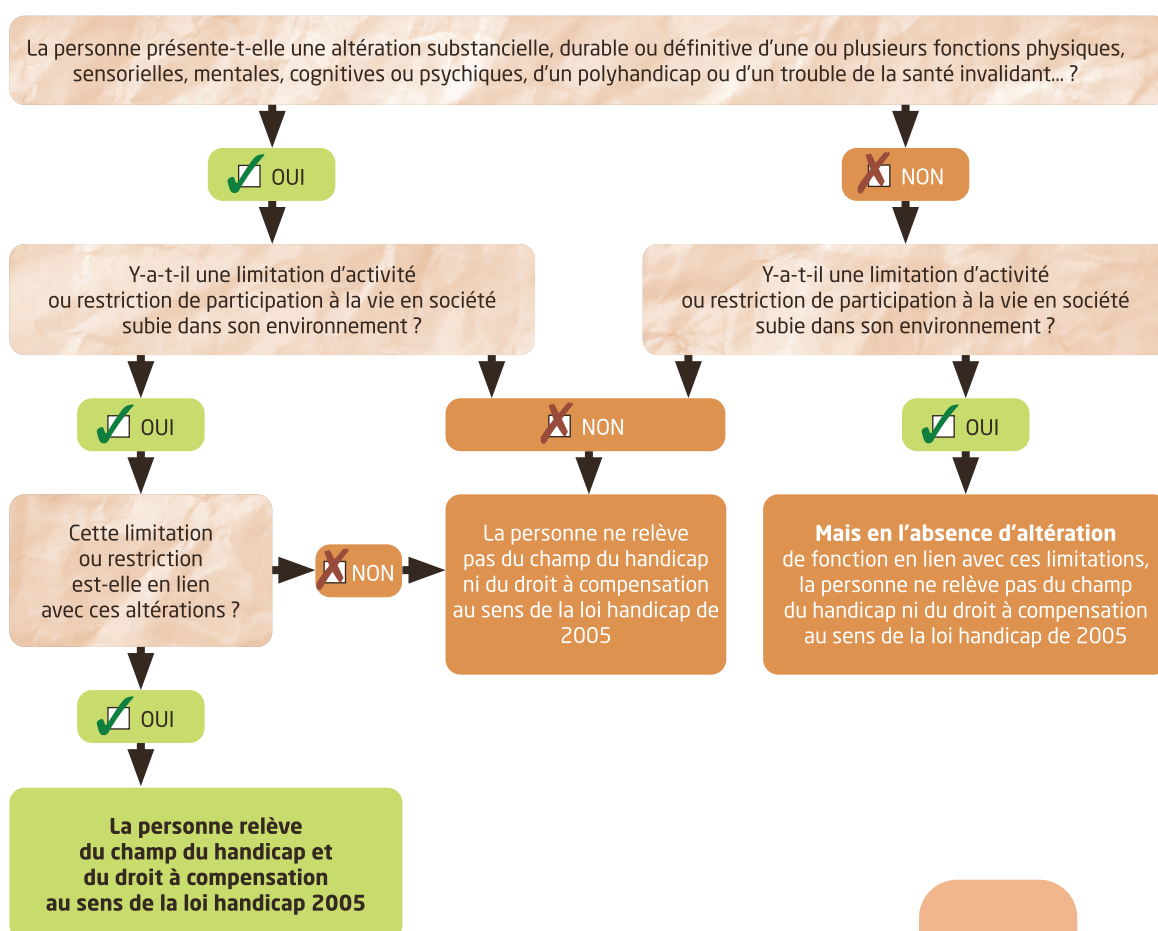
La personne présente-t-elle une altération substancielle, durable ou définitive d'une ou plusieurs fonctions physiques, sensorielles, mentales, cognitives ou psychiques, d'un polyhandicap ou d'un trouble de la santé invalidant... ?

OUI

NON

Y-a-t-il une limitation d'activité ou restriction de participation à la vie en société subie dans son environnement ?

Y-a-t-il une limitation d'activité ou restriction de participation à la vie en société subie dans son environnement ?

OUI

NON

OUI

Cette limitation ou restriction est-elle en lien avec ces altérations ?

NON

La personne ne relève pas du champ du handicap ni du droit à compensation au sens de la loi handicap de 2005

**Mais en l'absence d'altération** de fonction en lien avec ces limitations, la personne ne relève pas du champ du handicap ni du droit à compensation au sens de la loi handicap de 2005

OUI

**La personne relève du champ du handicap et du droit à compensation au sens de la loi handicap 2005**